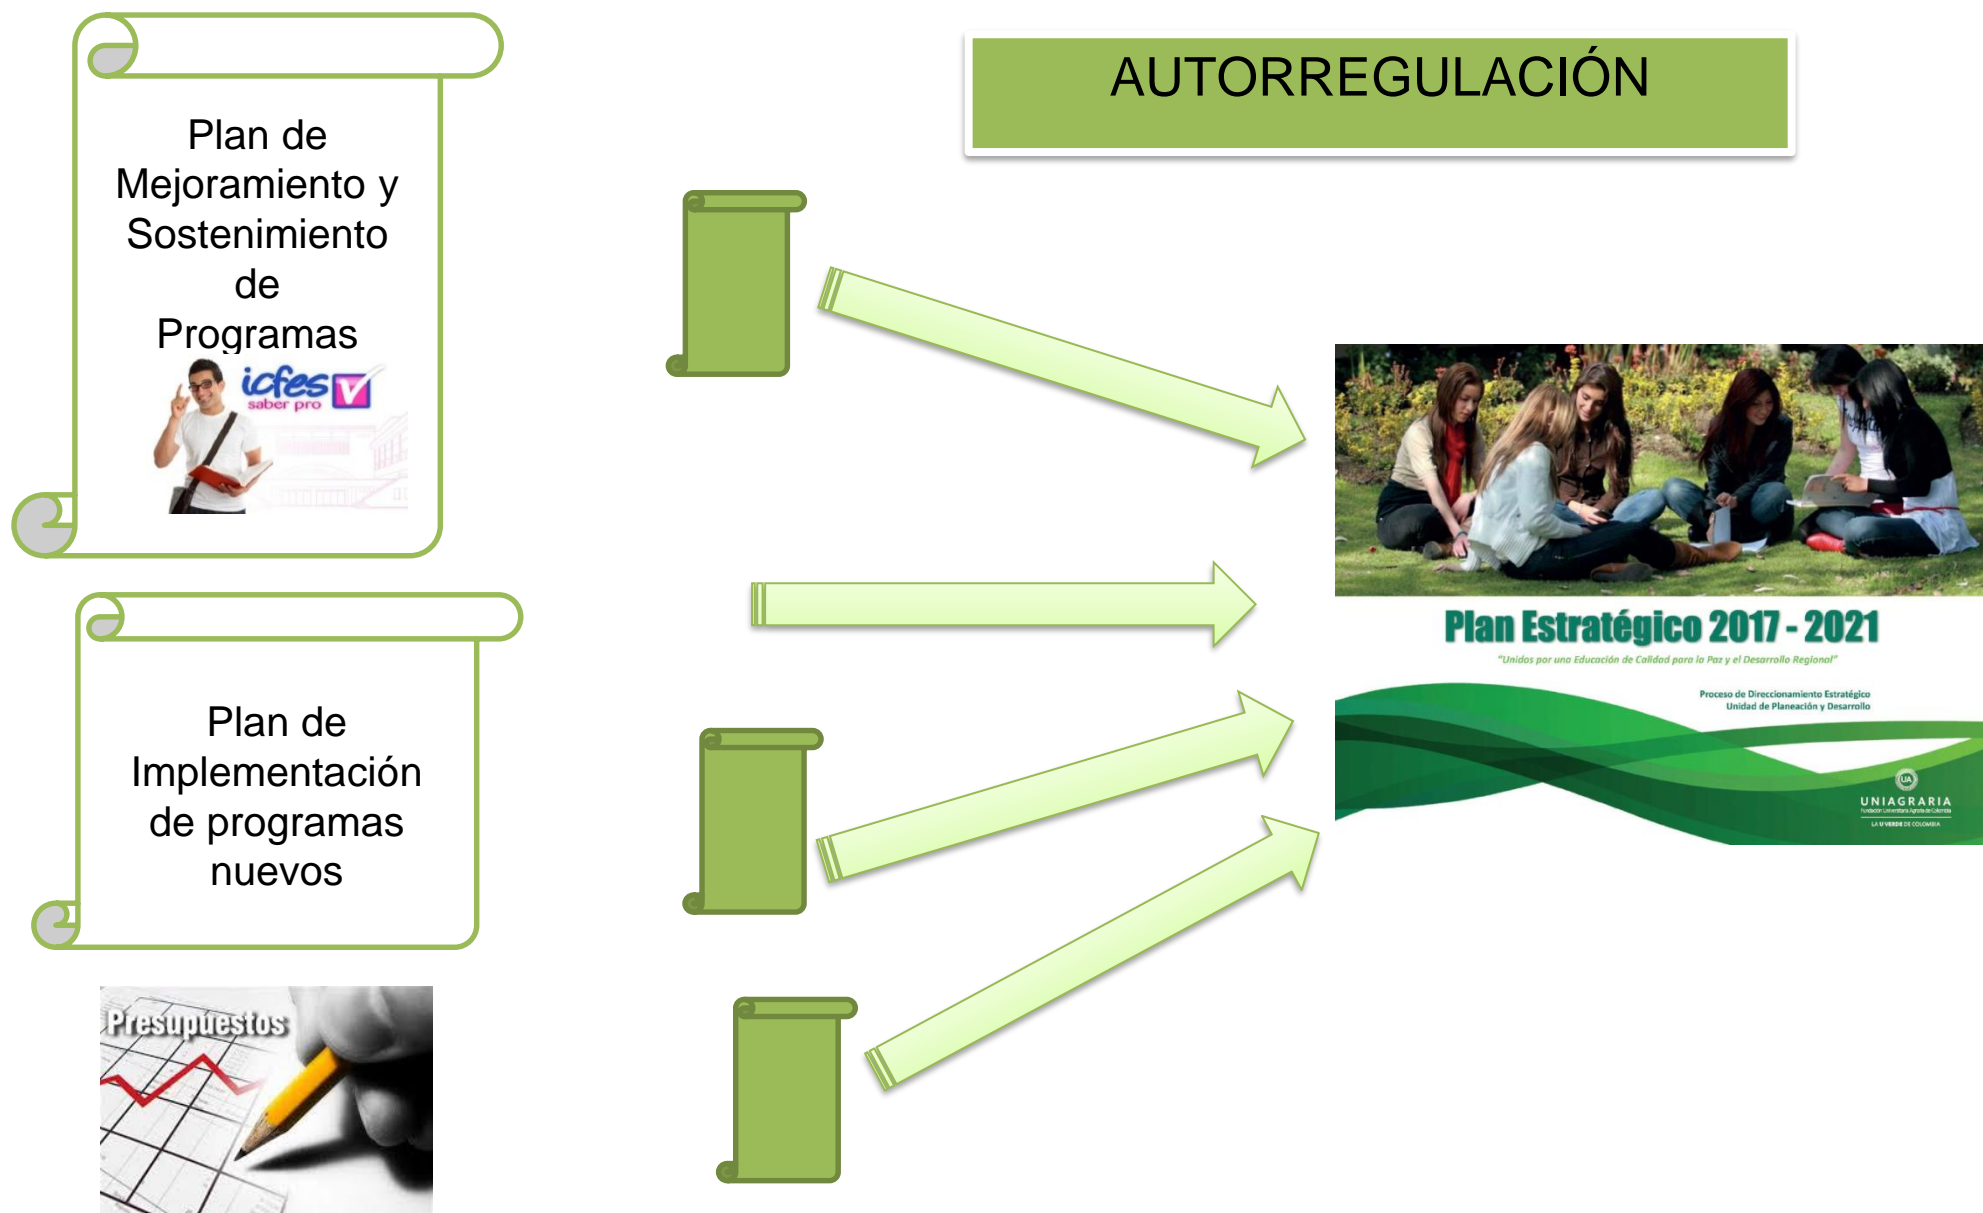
AUTORREGULACIÓN

Plan de Mejoramiento y Sostenimiento de Programas

icfes saber pro

Plan de Implementación de programas nuevos

Presupuestos

Plan Estratégico 2017 - 2021

"Unidos por una Educación de Calidad para la Paz y el Desarrollo Regional"

Proceso de Direccionamiento Estratégico
Unidad de Planeación y Desarrollo

UNIAGRARIA
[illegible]
LA U VERDE DE COLOMBIA